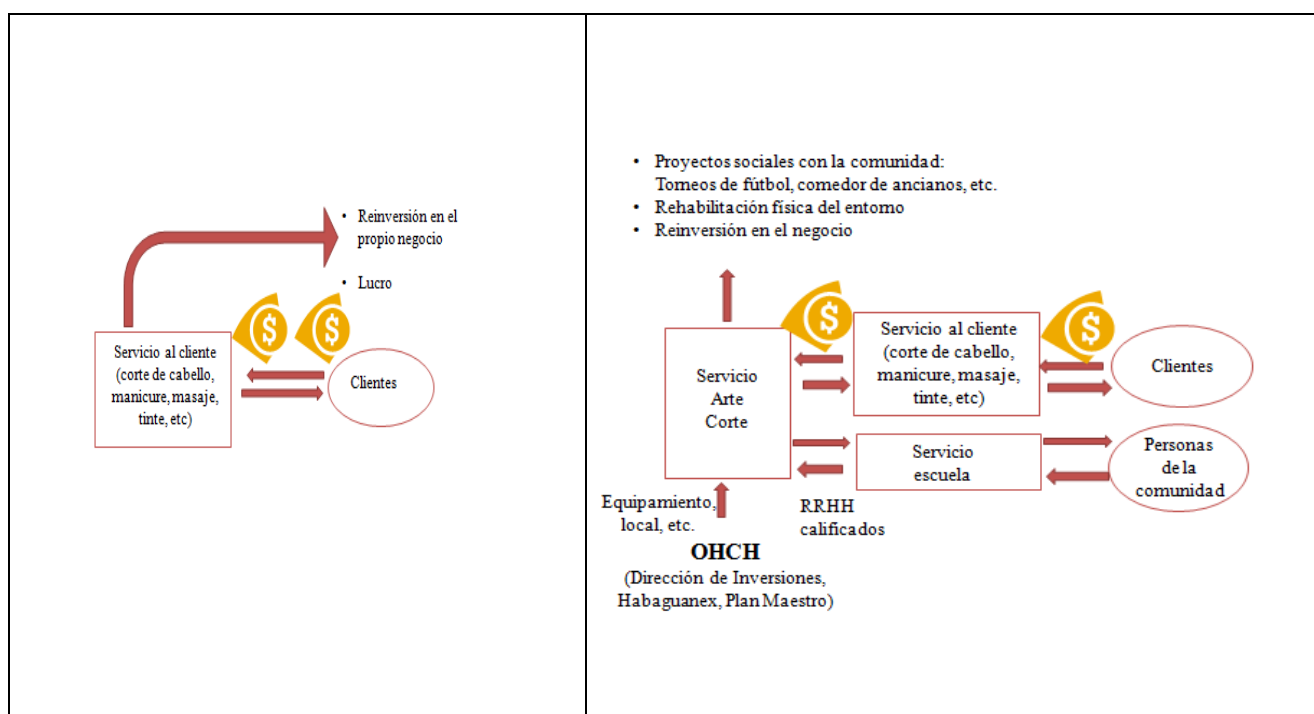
- Reinversión en el propio negocio
- Lucro

Servicio al cliente (corte de cabello, manicure, masaje, tinte, etc)

Clientes

- Proyectos sociales con la comunidad: Torneos de fútbol, comedor de ancianos, etc.
- Rehabilitación física del entorno
- Reinversión en el negocio

Servicio Arte Corte

Servicio al cliente (corte de cabello, manicure, masaje, tinte, etc)

Clientes

Servicio escuela

Personas de la comunidad

Equipamiento, local, etc.

RRHH calificados

OHCH
(Dirección de Inversiones, Habaguanex, Plan Maestro)